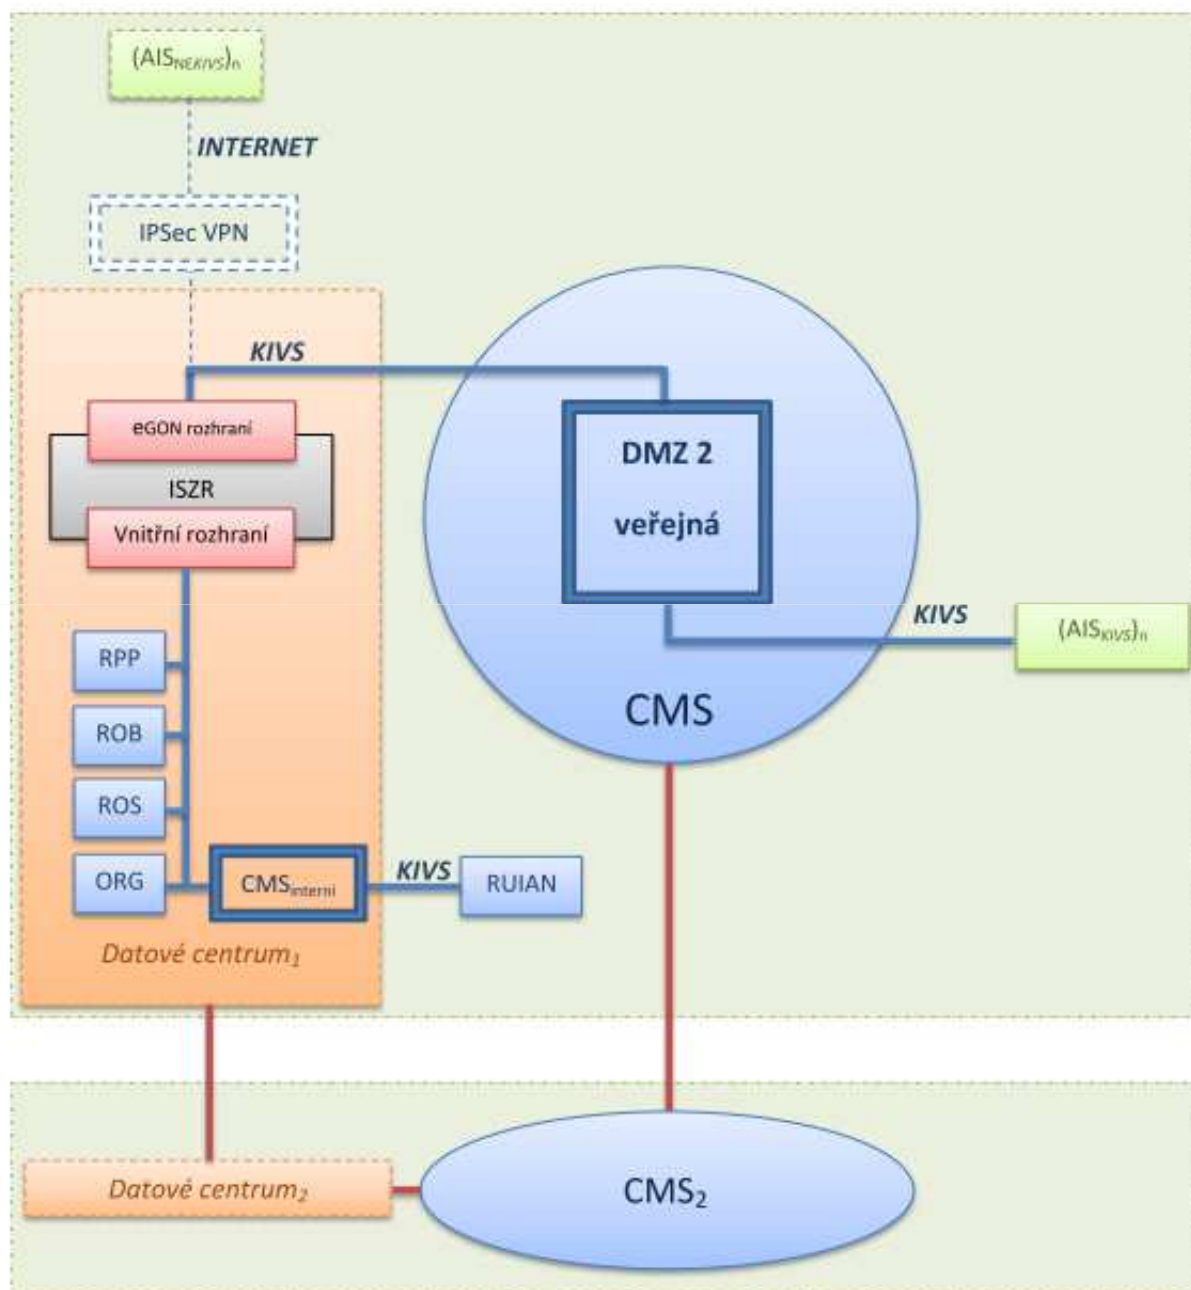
$(AIS_{NEKIVS})_n$

INTERNET

IPSec VPN

KIVS

eGON rozhraní

ISZR

Vnitřní rozhraní

DMZ 2

veřejná

KIVS

$(AIS_{KIVS})_n$

CMS

RPP

ROB

ROS

ORG

$CMS_{interní}$

KIVS

RUIAN

Datové $centrum_1$

Datové $centrum_2$

$CMS_2$